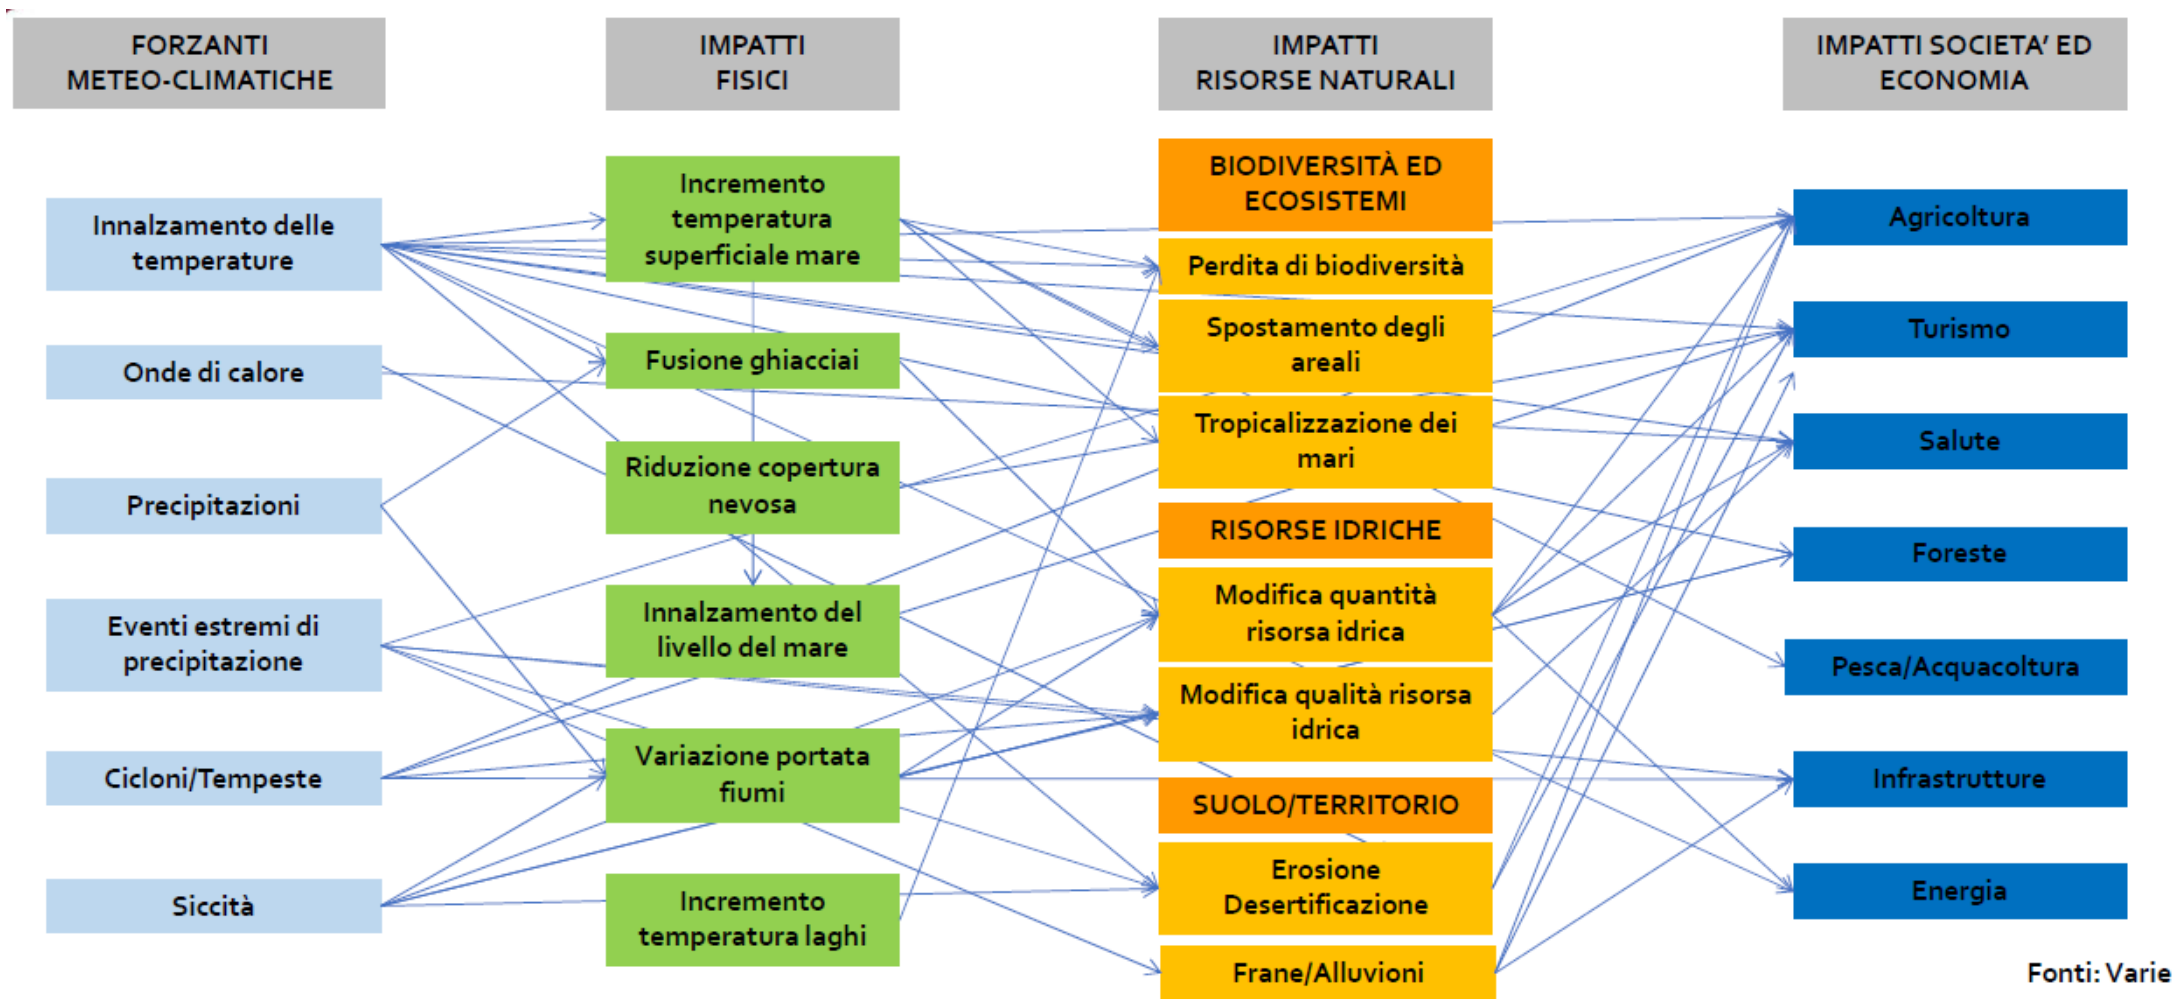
FORZANTI METEO-CLIMATICHE

IMPATTI FISICI

IMPATTI RISORSE NATURALI

IMPATTI SOCIETA' ED ECONOMIA

Innalzamento delle temperature

Onde di calore

Precipitazioni

Eventi estremi di precipitazione

Cicloni/Tempeste

Siccità

Incremento temperatura superficiale mare

Fusione ghiacciai

Riduzione copertura nevosa

Innalzamento del livello del mare

Variazione portata fiumi

Incremento temperatura laghi

BIODIVERSITÀ ED ECOSISTEMI

Perdita di biodiversità

Spostamento degli areali

Tropicalizzazione dei mari

RISORSE IDRICHE

Modifica quantità risorsa idrica

Modifica qualità risorsa idrica

SUOLO/TERRITORIO

Erosione Desertificazione

Frane/Alluvioni

Agricoltura

Turismo

Salute

Foreste

Pesca/Acquacoltura

Infrastrutture

Energia

Fonti: Varie